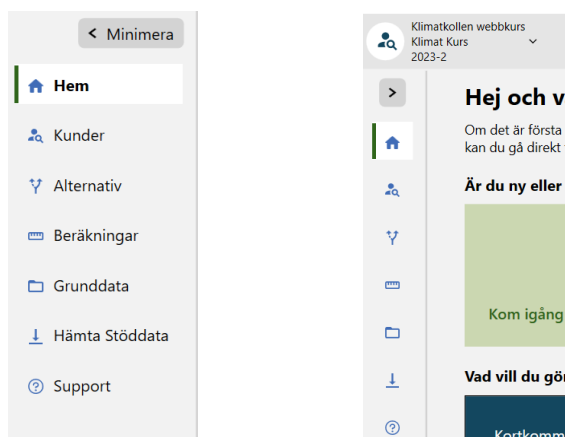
< Minimera

Hem

Kunder

Alternativ

Beräkningar

Grunddata

Hämta Stöddata

Support

Klimatkollen webbkurs
Klimat Kurs
2023-2

>

Hej och v

Om det är första
kan du gå direkt

Är du ny eller

Kom igång

Vad vill du gör

Kortkomm